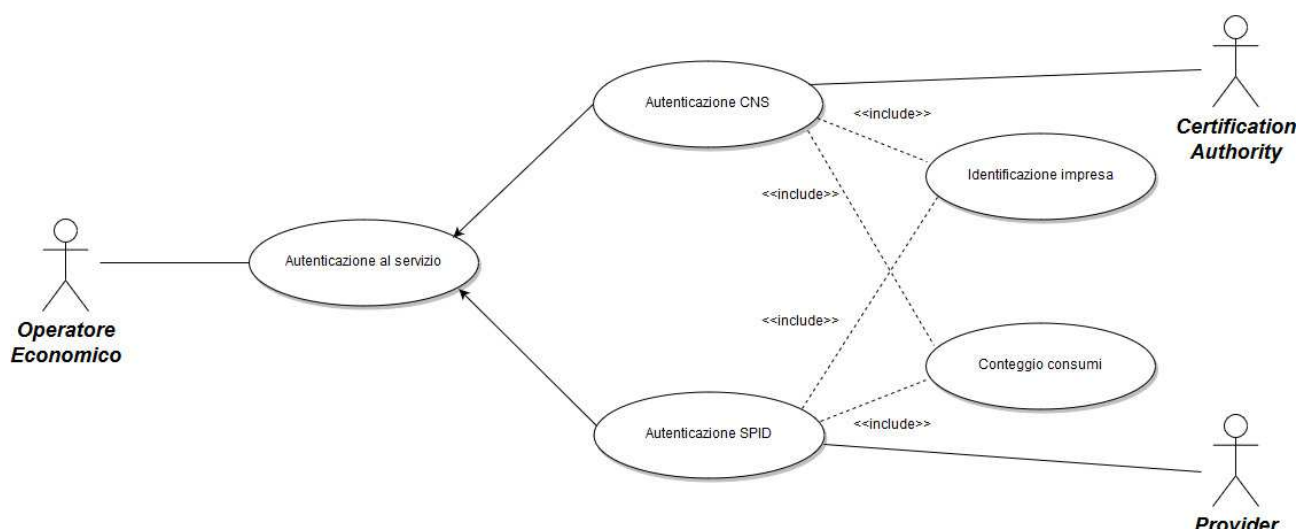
Autenticazione CNS

<<include>>

Certification Authority

<<include>>

Identificazione impresa

Operatore Economico

Autenticazione al servizio

<<include>>

Conteggio consumi

Autenticazione SPID

<<include>>

Provider